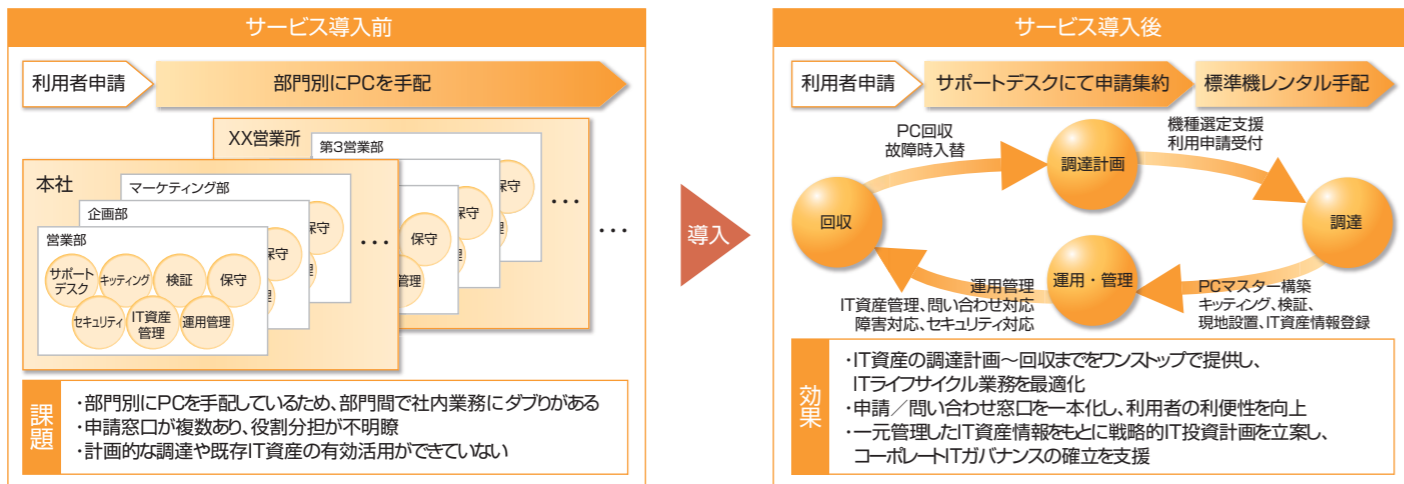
サービス導入前

利用者申請
部門別にPCを手配

XX営業所
第3営業部
保守
保守
管理
・・・

本社
マーケティング部
保守
企画部
保守
営業部
サポートデスク
キッティング
検証
保守
セキュリティ
IT資産管理
運用管理
・・・
・・・

課題
・部門別にPCを手配しているため、部門間で社内業務にダブりがある
・申請窓口が複数あり、役割分担が不明瞭
・計画的な調達や既存IT資産の有効活用ができていない

導入

サービス導入後

利用者申請
サポートデスクにて申請集約
標準機レンタル手配

PC回収
故障時入替
調達計画
機種選定支援
利用申請受付
回収
調達
運用・管理
運用管理
IT資産管理、問い合わせ対応
障害対応、セキュリティ対応
PCマスター構築
キッティング、検証、
現地設置、IT資産情報登録

効果
・IT資産の調達計画〜回収までをワンストップで提供し、
ITライフサイクル業務を最適化
・申請／問い合わせ窓口を一本化し、利用者の利便性を向上
・一元管理したIT資産情報をもとに戦略的IT投資計画を立案し、
コーポレートITガバナンスの確立を支援